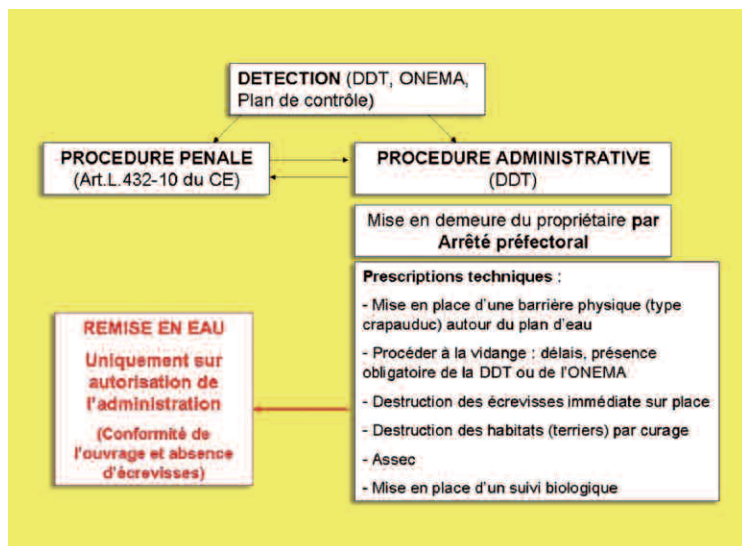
DETECTION (DDT, ONEMA, Plan de contrôle)

PROCEDURE PENALE
(Art.L.432-10 du CE)

PROCEDURE ADMINISTRATIVE
(DDT)

Mise en demeure du propriétaire par Arrêté préfectoral

Prescriptions techniques :

- Mise en place d'une barrière physique (type crapauduc) autour du plan d'eau

- Procéder à la vidange : délais, présence obligatoire de la DDT ou de l'ONEMA

- Destruction des écrevisses immédiate sur place

- Destruction des habitats (terriers) par curage

- Assec

- Mise en place d'un suivi biologique

REMISE EN EAU

Uniquement sur autorisation de l'administration

(Conformité de l'ouvrage et absence d'écrevisses)